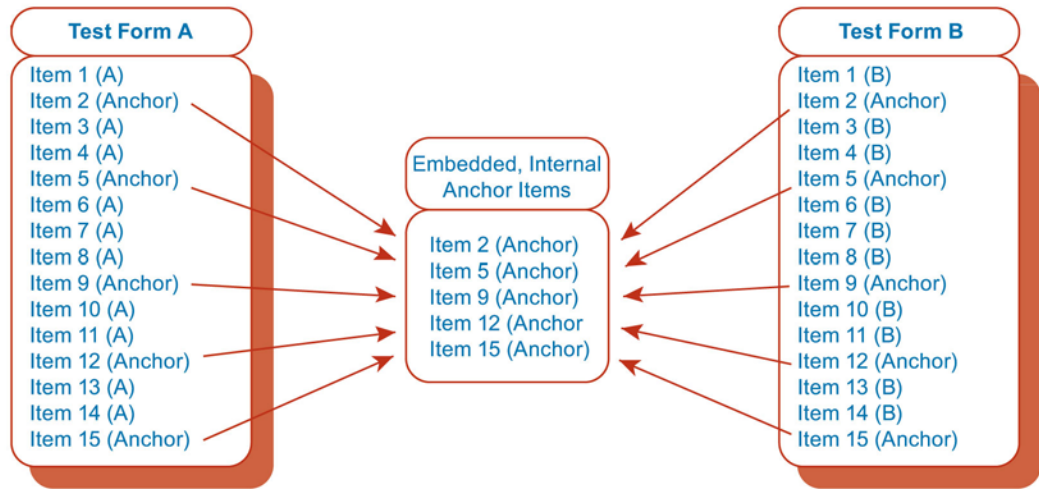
Test Form A

Item 1 (A)
Item 2 (Anchor)
Item 3 (A)
Item 4 (A)
Item 5 (Anchor)
Item 6 (A)
Item 7 (A)
Item 8 (A)
Item 9 (Anchor)
Item 10 (A)
Item 11 (A)
Item 12 (Anchor)
Item 13 (A)
Item 14 (A)
Item 15 (Anchor)

Embedded, Internal Anchor Items

Item 2 (Anchor)
Item 5 (Anchor)
Item 9 (Anchor)
Item 12 (Anchor
Item 15 (Anchor)

Test Form B

Item 1 (B)
Item 2 (Anchor)
Item 3 (B)
Item 4 (B)
Item 5 (Anchor)
Item 6 (B)
Item 7 (B)
Item 8 (B)
Item 9 (Anchor)
Item 10 (B)
Item 11 (B)
Item 12 (Anchor)
Item 13 (B)
Item 14 (B)
Item 15 (Anchor)